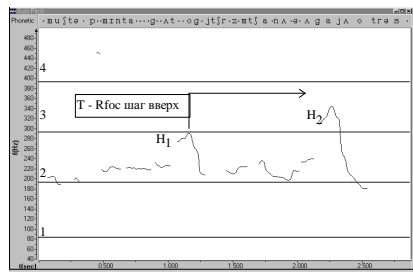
Phonetic · muʃtə · p·mɪnta · · · g·ʌt · · og·jtʃr·z·mtʃ a·nʌ·e·ʌ g a jʌ o tre s ·

480
460
440
420
400
380
360
340
320
300
280
260
240
220
200
180
160
140
120
100
80
60
40

f(Hz)

4
3
2
1

T - Rfoc шаг вверх

$H_1$

$H_2$

t(sec)
0.500
1.000
1.500
2.000
2.500